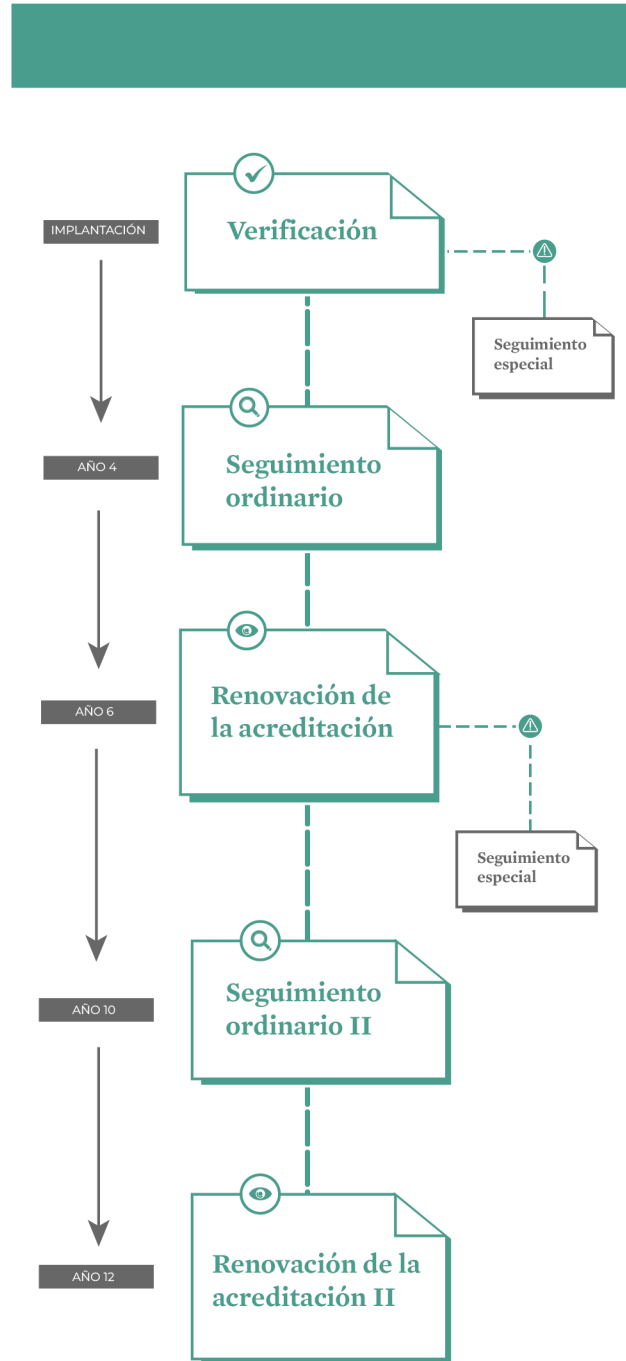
IMPLANTACIÓN

Verificación

Seguimiento especial

AÑO 4

Seguimiento ordinario

AÑO 6

Renovación de la acreditación

Seguimiento especial

AÑO 10

Seguimiento ordinario II

AÑO 12

Renovación de la acreditación II